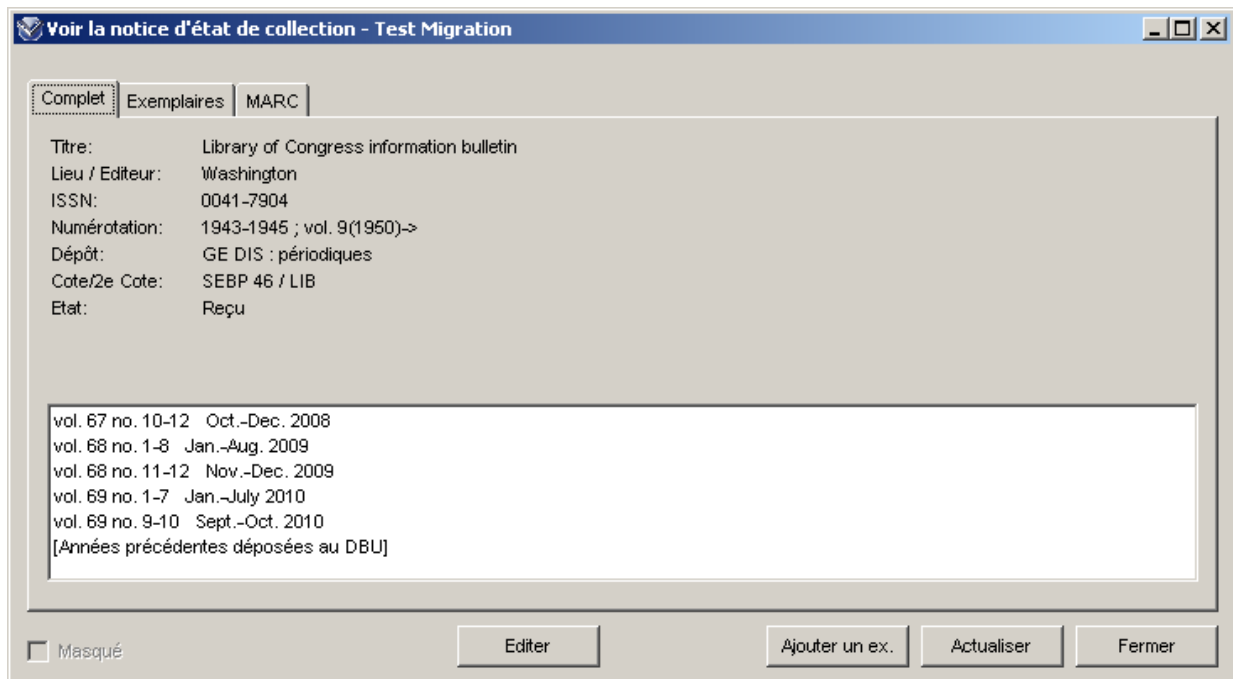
Voir la notice d'état de collection - Test Migration

Complet | Exemplaires | MARC

Titre: Library of Congress information bulletin
Lieu / Editeur: Washington
ISSN: 0041-7904
Numérotation: 1943-1945 ; vol. 9(1950)->
Dépôt: GE DIS : périodiques
Cote/2e Cote: SEBP 46 / LIB
Etat: Reçu

vol. 67 no. 10-12 Oct.-Dec. 2008
vol. 68 no. 1-8 Jan.-Aug. 2009
vol. 68 no. 11-12 Nov.-Dec. 2009
vol. 69 no. 1-7 Jan.-July 2010
vol. 69 no. 9-10 Sept.-Oct. 2010
[Années précédentes déposées au DBU]

Masqué

Editer

Ajouter un ex.

Actualiser

Fermer